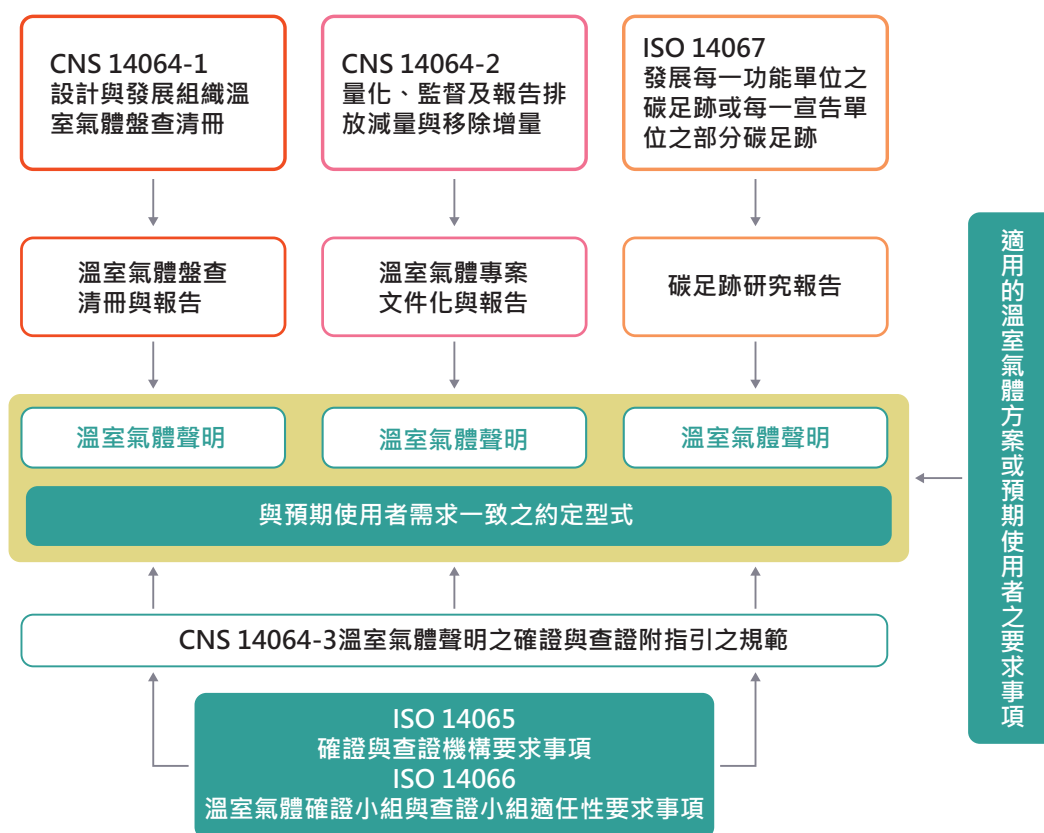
CNS 14064-1
設計與發展組織溫室氣體盤查清冊

CNS 14064-2
量化、監督及報告排放減量與移除增量

ISO 14067
發展每一功能單位之碳足跡或每一宣告單位之部分碳足跡

溫室氣體盤查清冊與報告

溫室氣體專案文件化與報告

碳足跡研究報告

溫室氣體聲明

溫室氣體聲明

溫室氣體聲明

與預期使用者需求一致之約定型式

適用的溫室氣體方案或預期使用者之要求事項

CNS 14064-3溫室氣體聲明之確證與查證附指引之規範

ISO 14065
確證與查證機構要求事項
ISO 14066
溫室氣體確證小組與查證小組適任性要求事項